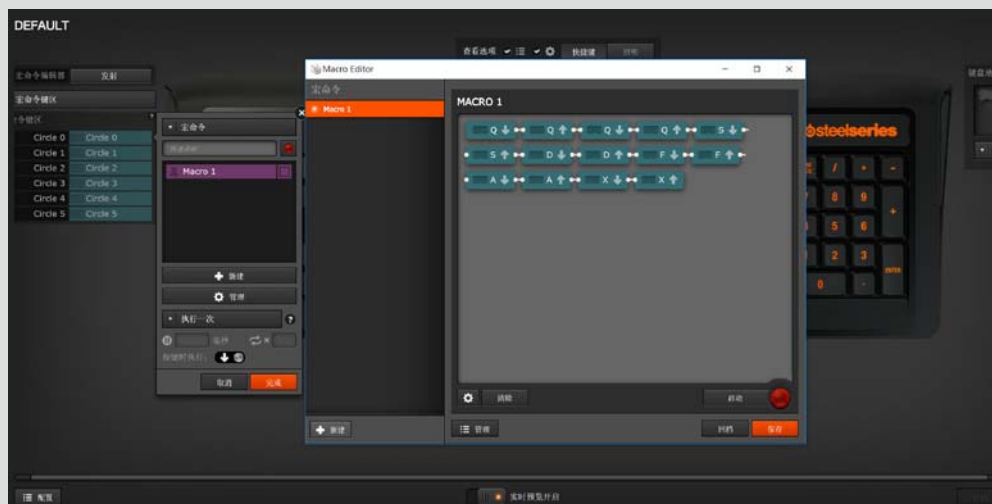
DEFAULT

查看选项 快捷键

宏命令编辑器 发射

宏命令键区

Circle 0 Circle 0
Circle 1 Circle 1
Circle 2 Circle 2
Circle 3 Circle 3
Circle 4 Circle 4
Circle 5 Circle 5

宏命令

Macro 1

新建

管理

执行一次

取消 完成

Macro Editor

宏命令

Macro 1

MACRO 1

Q Q Q Q S
S D D F F
A A X X

清除

启动

新建

管理

回档 保存

steelseries

ENTER

配置

实时预览开启